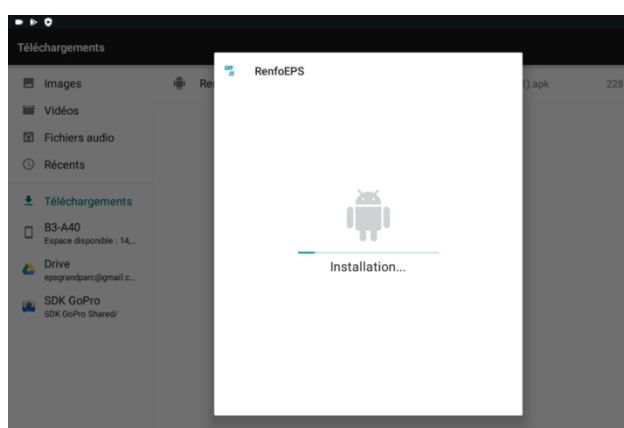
Téléchargements

Images
Vidéos
Fichiers audio
Récents
Téléchargements
B3-A40
Espace disponible : 14,...
Drive
epsgrandparc@gmail.c...
SDK GoPro
SDK GoPro Shared/

Re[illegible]
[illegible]1).apk
228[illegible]

RenfoEPS

Installation...